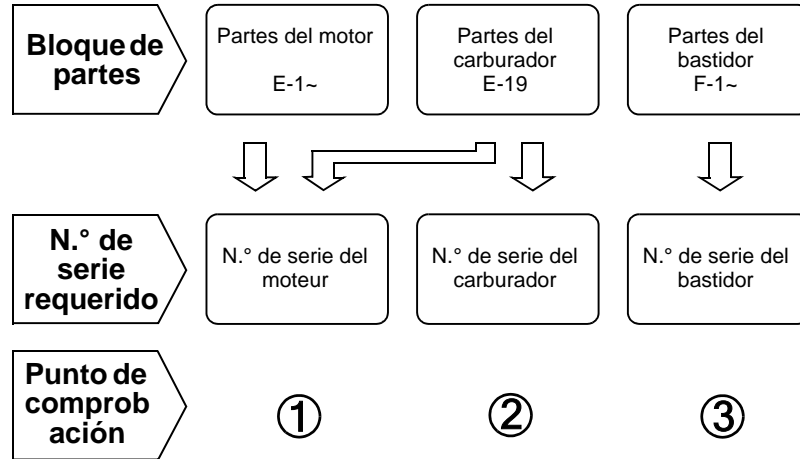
Bloque de partes

Partes del motor

E-1~

Partes del carburador
E-19

Partes del bastidor
F-1~

N.° de serie requerido

N.° de serie del moteur

N.° de serie del carburador

N.° de serie del bastidor

Punto de comprob ación

①

②

③